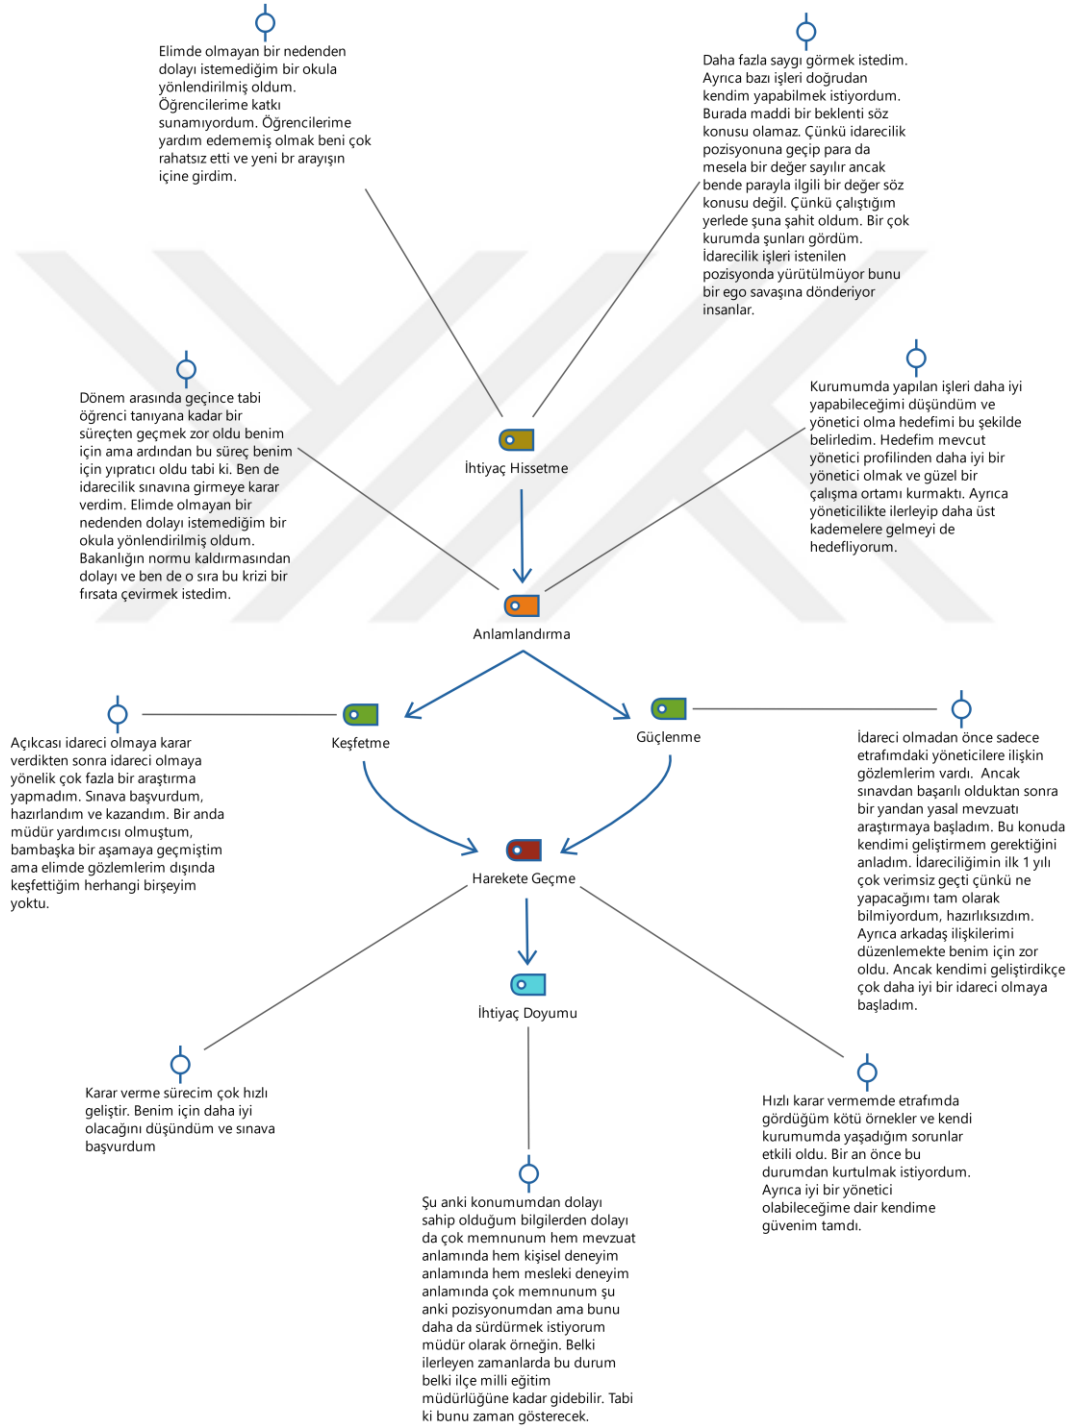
Elimde olmayan bir nedenden dolayı istemediğim bir okula yönlendirilmiş oldum. Öğrencilerime katkı sunamıyordum. Öğrencilerime yardım edememiş olmak beni çok rahatsız etti ve yeni br arayışın içine girdim.

Daha fazla saygı görmek istedim. Ayrıca bazı işleri doğrudan kendim yapabilmek istiyordum. Burada maddi bir beklenti söz konusu olamaz. Çünkü idarecilik pozisyonuna geçip para da mesela bir değer sayılır ancak bende parayla ilgili bir değer söz konusu değil. Çünkü çalıştığım yerlede şuna şahit oldum. Bir çok kurumda şunları gördüm. İdarecilik işleri istenilen pozisyonda yürütülmüyor bunu bir ego savaşına dönderiyor insanlar.

Dönem arasında geçince tabi öğrenci tanıyana kadar bir süreçten geçmek zor oldu benim için ama ardından bu süreç benim için yıpratıcı oldu tabi ki. Ben de idarecilik sınavına girmeye karar verdim. Elimde olmayan bir nedenden dolayı istemediğim bir okula yönlendirilmiş oldum. Bakanlığın normu kaldırmasından dolayı ve ben de o sıra bu krizi bir fırsata çevirmek istedim.

İhtiyaç Hissetme

Kurumumda yapılan işleri daha iyi yapabileceğimi düşündüm ve yönetici olma hedefimi bu şekilde belirledim. Hedefim mevcut yönetici profilinden daha iyi bir yönetici olmak ve güzel bir çalışma ortamı kurmaktı. Ayrıca yöneticilikte ilerleyip daha üst kademelere gelmeyi de hedefliyorum.

Anlamlandırma

Keşfetme

Güçlenme

Açıkcası idareci olmaya karar verdikten sonra idareci olmaya yönelik çok fazla bir araştırma yapmadım. Sınava başvurdum, hazırlandım ve kazandım. Bir anda müdür yardımcısı olmuştum, bambaşka bir aşamaya geçmiştim ama elimde gözlemlerim dışında keşfettiğim herhangi birşeyim yoktu.

İdareci olmadan önce sadece etrafımdaki yöneticilere ilişkin gözlemlerim vardı. Ancak sınavdan başarılı olduktan sonra bir yandan yasal mevzuatı araştırmaya başladım. Bu konuda kendimi geliştirmem gerektiğini anladım. İdareciliğimin ilk 1 yılı çok verimsiz geçti çünkü ne yapacağımı tam olarak bilmiyordum, hazırlıksızdım. Ayrıca arkadaş ilişkilerimi düzenlemekte benim için zor oldu. Ancak kendimi geliştirdikçe çok daha iyi bir idareci olmaya başladım.

Harekete Geçme

İhtiyaç Doyumu

Karar verme sürecim çok hızlı geliştir. Benim için daha iyi olacağını düşündüm ve sınava başvurdum

Hızlı karar vermemde etrafımda gördüğüm kötü örnekler ve kendi kurumumda yaşadığım sorunlar etkili oldu. Bir an önce bu durumdan kurtulmak istiyordum. Ayrıca iyi bir yönetici olabileceğime dair kendime güvenim tamdı.

Şu anki konumumdan dolayı sahip olduğum bilgilerden dolayı da çok memnunum hem mevzuat anlamında hem kişisel deneyim anlamında hem mesleki deneyim anlamında çok memnunum şu anki pozisyonumdan ama bunu daha da sürdürmek istiyorum müdür olarak örneğin. Belki ilerleyen zamanlarda bu durum belki ilçe milli eğitim müdürlüğüne kadar gidebilir. Tabi ki bunu zaman gösterecek.